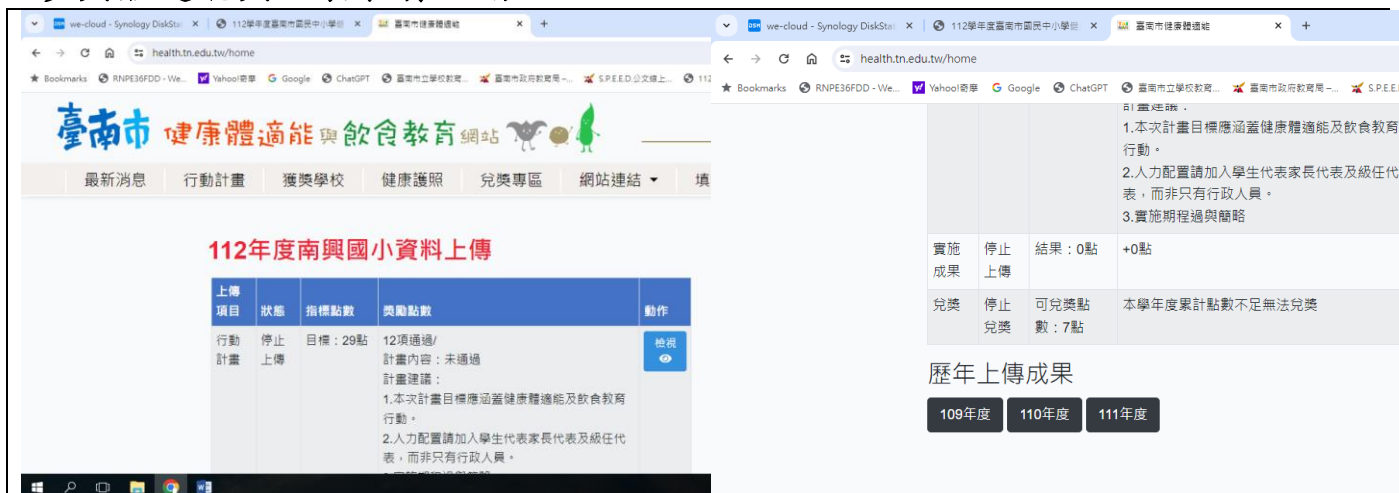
we-cloud - Synology DiskStat × | 112學年度臺南市國民中小學... × | 臺南市健康體適能 × | +

health.tn.edu.tw/home

Bookmarks | RNPE36FDD - We... | Yahoo!奇摩 | Google | ChatGPT | 臺南市立學校教育... | 臺南市政府教育局 -... | S.P.E.E.D.公文線上... | 112

臺南市 健康體適能與飲食教育網站

最新消息 | 行動計畫 | 獲獎學校 | 健康護照 | 兌獎專區 | 網站連結 ▾ | 填

112年度南興國小資料上傳

| 上傳項目 | 狀態 | 指標點數 | 獎勵點數 | 動作 |
|---|---|---|---|---|
| 行動計畫 | 停止上傳 | 目標：29點 | 12項通過/ 計畫內容：未通過 計畫建議： 1.本次計畫目標應涵蓋健康體適能及飲食教育行動。 2.人力配置請加入學生代表家長代表及級任代表，而非只有行政人員。 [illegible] | 檢視 |

we-cloud - Synology DiskStat × | 112學年度臺南市國民中小學... × | 臺南市健康體適能 × | +

health.tn.edu.tw/home

Bookmarks | RNPE36FDD - We... | Yahoo!奇摩 | Google | ChatGPT | 臺南市立學校教育... | 臺南市政府教育局 -... | S.P.E.E.

| | | | 計畫建議： 1.本次計畫目標應涵蓋健康體適能及飲食教育行動。 2.人力配置請加入學生代表家長代表及級任代表，而非只有行政人員。 3.實施期程過與簡略 |
|---|---|---|---|
| 實施成果 | 停止上傳 | 結果：0點 | +0點 |
| 兌獎 | 停止兌獎 | 可兌獎點數：7點 | 本學年度累計點數不足無法兌獎 |

歷年上傳成果

109年度 | 110年度 | 111年度